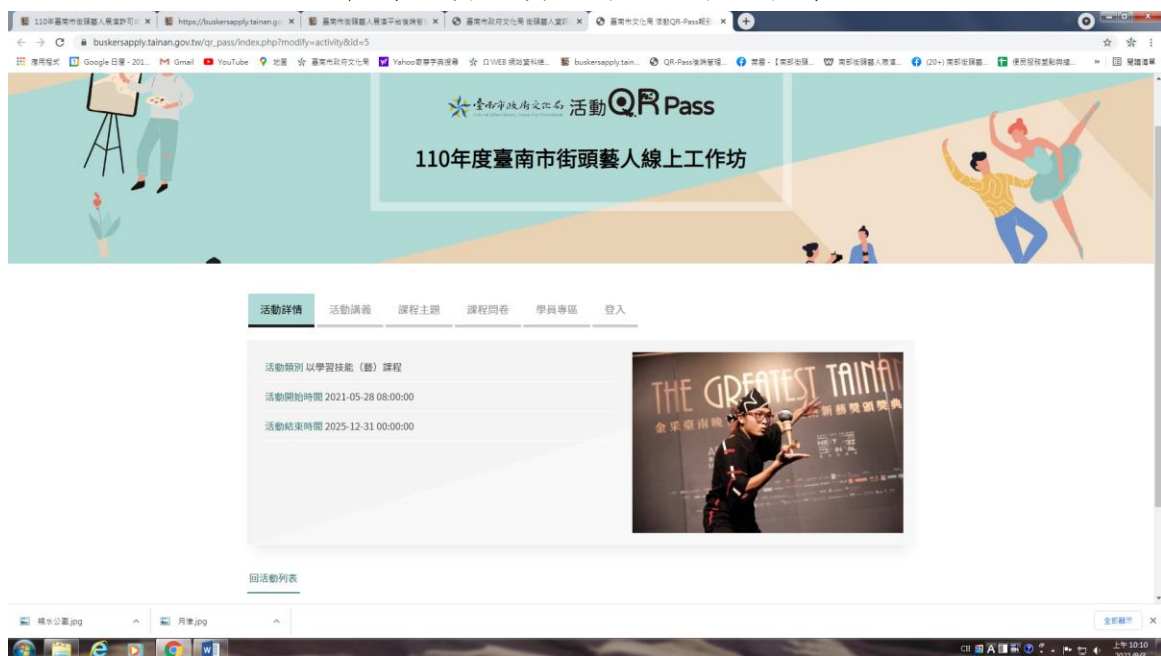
110年臺南市街頭藝人展演許可 × | https://buskersapply.tainan.go × | 臺南市街頭藝人展演平台後臺管 × | 臺南市政府文化局 街頭藝人資訊 × | 臺南市文化局 活動QR-Pass報到 ×

buskersapply.tainan.gov.tw/qr_pass/index.php?modify=activity&id=5

應用程式 Google 日曆 - 201... Gmail YouTube 地圖 臺南市政府文化局 Yahoo奇摩字典搜尋 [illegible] buskersapply.tain... QR-Pass後端管理... 首頁 - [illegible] 南部街頭藝人表演... (20+) 南部街頭藝... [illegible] » 閱讀清單

臺南市政府文化局 活動 QR Pass

110年度臺南市街頭藝人線上工作坊

活動詳情 活動講義 課程主題 課程問卷 學員專區 登入

活動類別 以學習技能（藝）課程

活動開始時間 2021-05-28 08:00:00

活動結束時間 2025-12-31 00:00:00

THE GREATEST TAINAN

金采臺南晚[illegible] 新藝獎頒獎典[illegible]

回活動列表

構水公園.jpg 月津.jpg 全部顯示 ×

上午 10:10